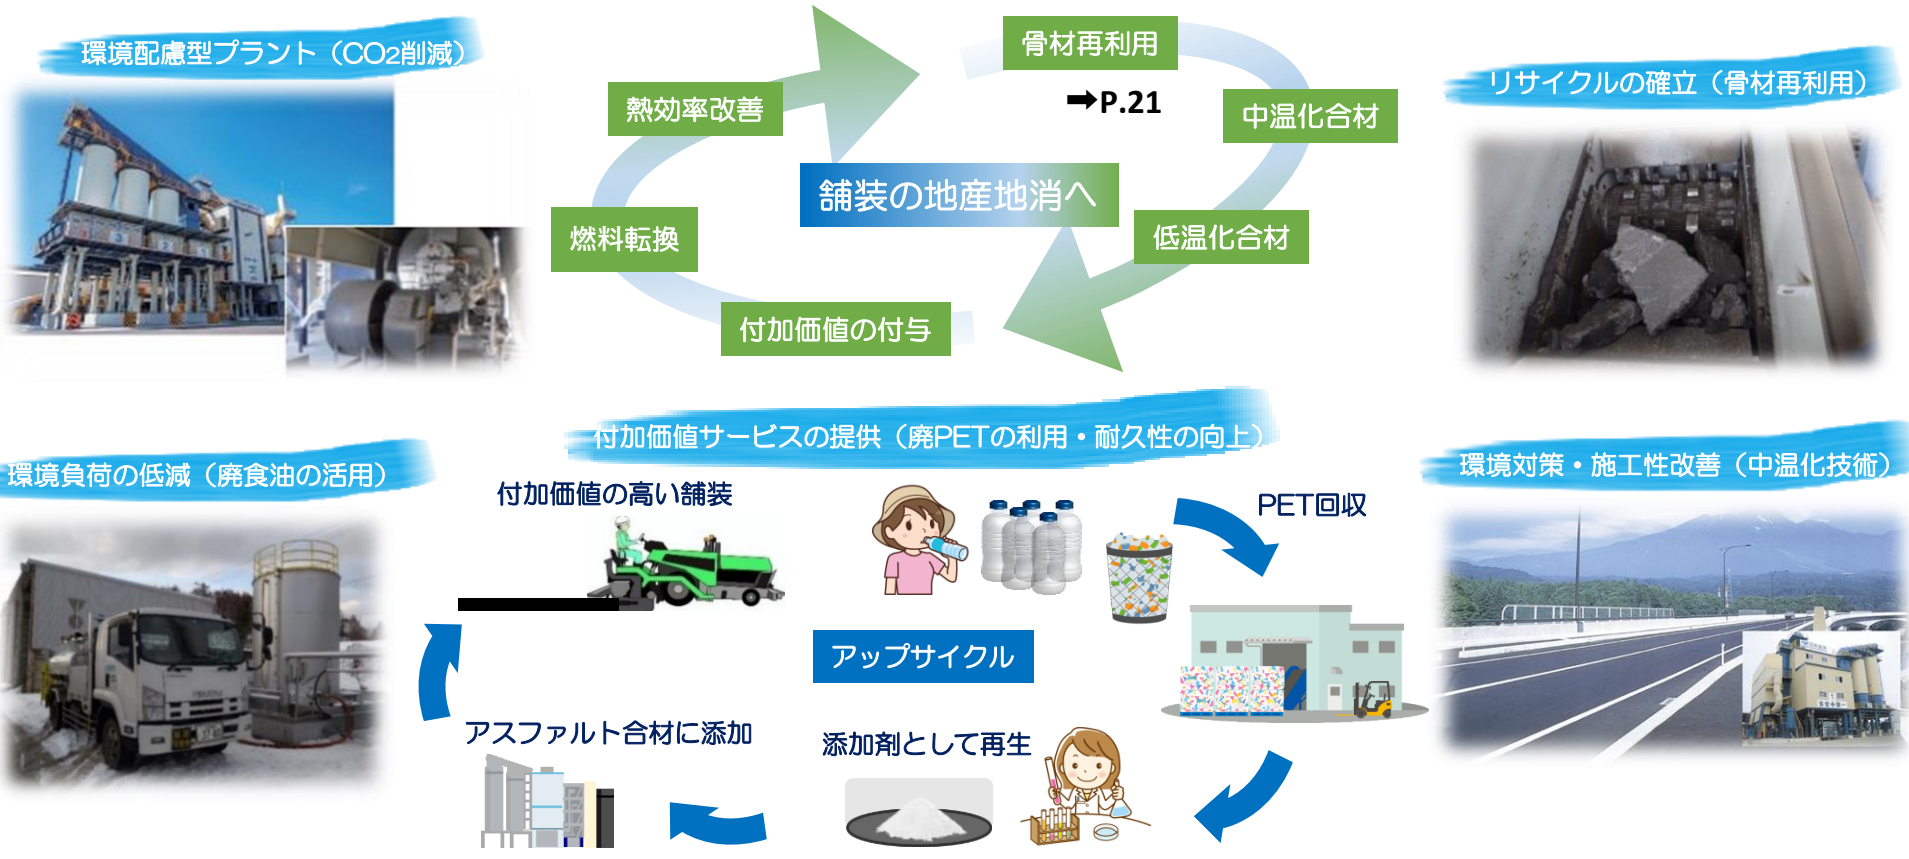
環境配慮型プラント（CO2削減）

骨材再利用

➡P.21

熱効率改善

中温化合材

舗装の地産地消へ

燃料転換

低温化合材

付加価値の付与

リサイクルの確立（骨材再利用）

付加価値サービスの提供（廃PETの利用・耐久性の向上）

環境負荷の低減（廃食油の活用）

環境対策・施工性改善（中温化技術）

付加価値の高い舗装

PET回収

アップサイクル

アスファルト合材に添加

添加剤として再生